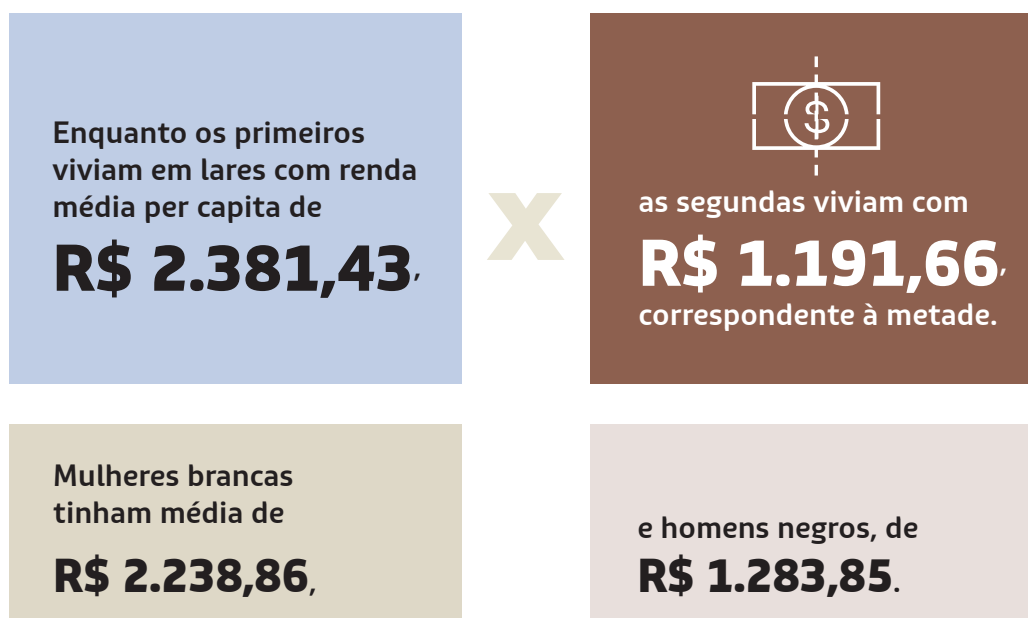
Enquanto os primeiros viviam em lares com renda média per capita de

R$ 2.381,43,

x

$

as segundas viviam com

R$ 1.191,66,

correspondente à metade.

Mulheres brancas tinham média de

R$ 2.238,86,

e homens negros, de

R$ 1.283,85.